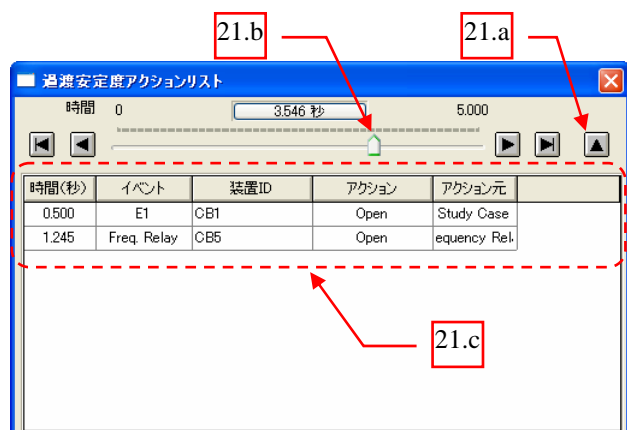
21.b

21.a

過渡安定度アクションリスト

時間 0

3.546 秒

5.000

| 時間(秒) | イベント | 装置ID | アクション | アクション元 |
|---|---|---|---|---|
| 0.500 | E1 | CB1 | Open | Study Case |
| 1.245 | Freq. Relay | CB5 | Open | equency Rel |

21.c